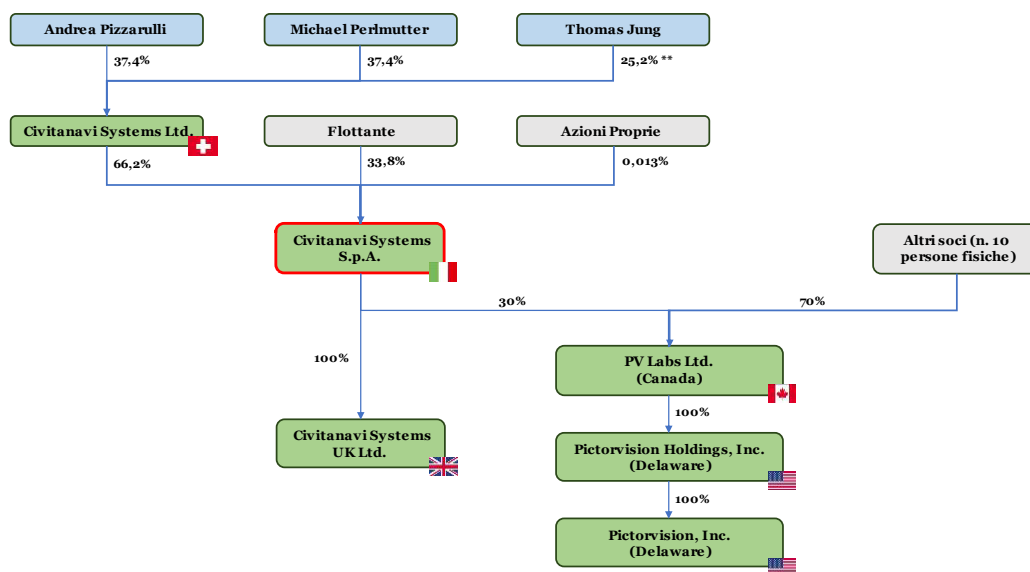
Andrea Pizzarulli

Michael Perlmutter

Thomas Jung

37,4%

37,4%

25,2% **

Civitanavi Systems Ltd.

Flottante

Azioni Proprie

66,2%

33,8%

0,013%

Civitanavi Systems S.p.A.

Altri soci (n. 10 persone fisiche)

30%

70%

100%

PV Labs Ltd. (Canada)

100%

Civitanavi Systems UK Ltd.

Pictorvision Holdings, Inc. (Delaware)

100%

Pictorvision, Inc. (Delaware)